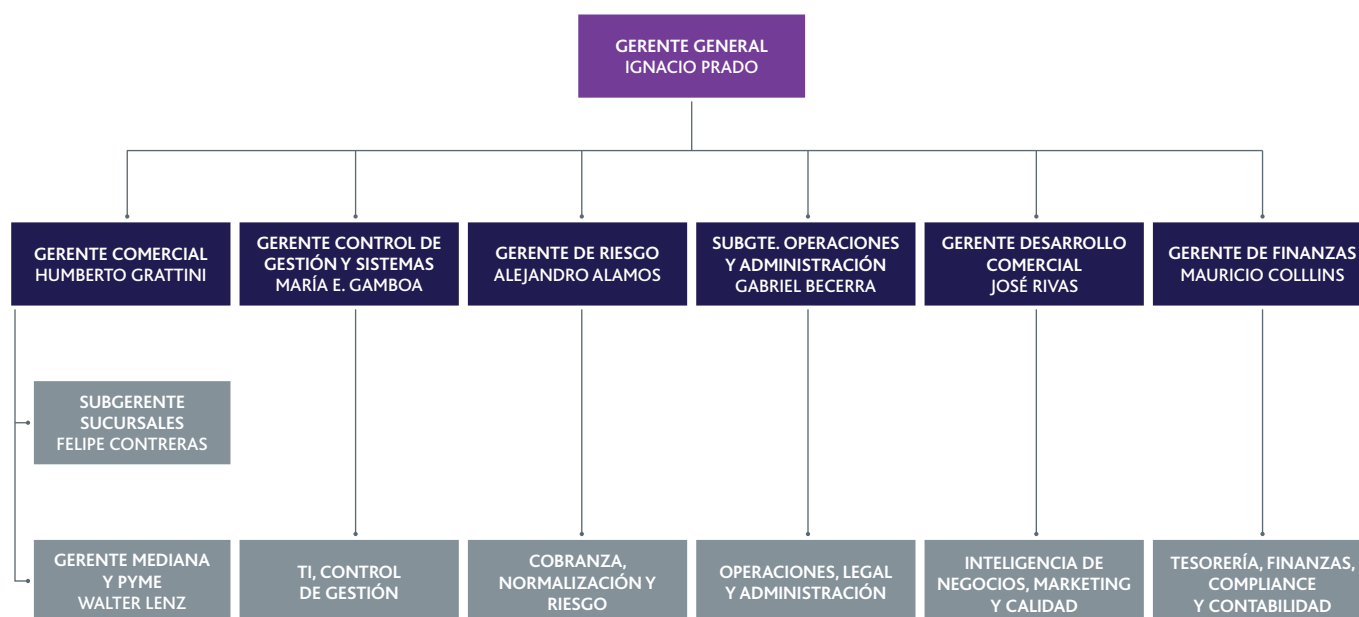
GERENTE GENERAL
IGNACIO PRADO

GERENTE COMERCIAL
HUMBERTO GRATTINI

GERENTE CONTROL DE GESTIÓN Y SISTEMAS
MARÍA E. GAMBOA

GERENTE DE RIESGO
ALEJANDRO ALAMOS

SUBGTE. OPERACIONES Y ADMINISTRACIÓN
GABRIEL BECERRA

GERENTE DESARROLLO COMERCIAL
JOSÉ RIVAS

GERENTE DE FINANZAS
MAURICIO COLLLINS

SUBGERENTE SUCURSALES
FELIPE CONTRERAS

GERENTE MEDIANA Y PYME
WALTER LENZ

TI, CONTROL DE GESTIÓN

COBRANZA, NORMALIZACIÓN Y RIESGO

OPERACIONES, LEGAL Y ADMINISTRACIÓN

INTELIGENCIA DE NEGOCIOS, MARKETING Y CALIDAD

TESORERÍA, FINANZAS, COMPLIANCE Y CONTABILIDAD